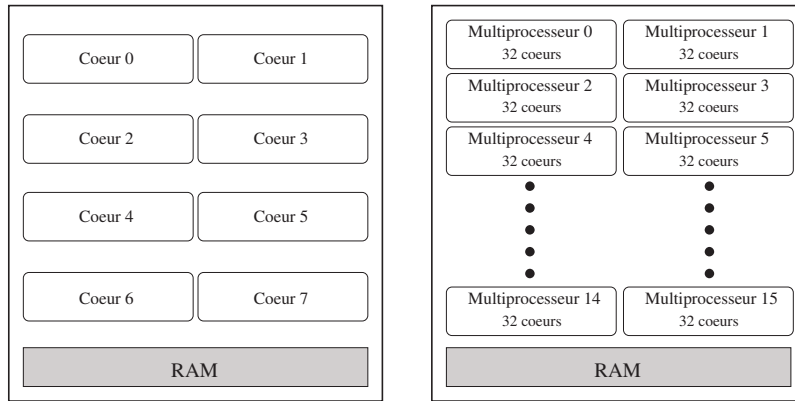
Coeur 0
Coeur 1
Coeur 2
Coeur 3
Coeur 4
Coeur 5
Coeur 6
Coeur 7
RAM

Multiprocesseur 0
32 coeurs
Multiprocesseur 1
32 coeurs
Multiprocesseur 2
32 coeurs
Multiprocesseur 3
32 coeurs
Multiprocesseur 4
32 coeurs
Multiprocesseur 5
32 coeurs
Multiprocesseur 14
32 coeurs
Multiprocesseur 15
32 coeurs
RAM